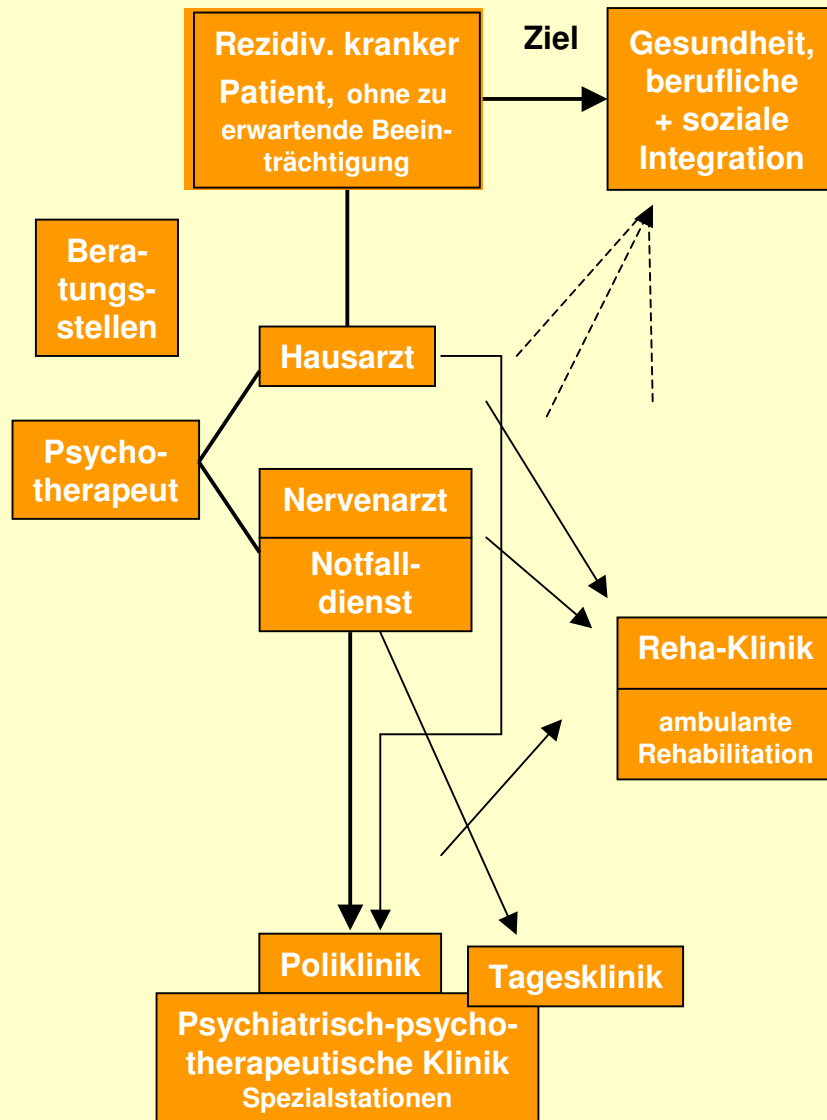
Rezidiv. kranker Patient, ohne zu erwartende Beeinträchtigung

Ziel

Gesundheit, berufliche + soziale Integration

Beratungsstellen

Hausarzt

Psychotherapeut

Nervenarzt

Notfalldienst

Reha-Klinik

ambulante Rehabilitation

Poliklinik

Tagesklinik

Psychiatrisch-psychotherapeutische Klinik
Spezialstationen